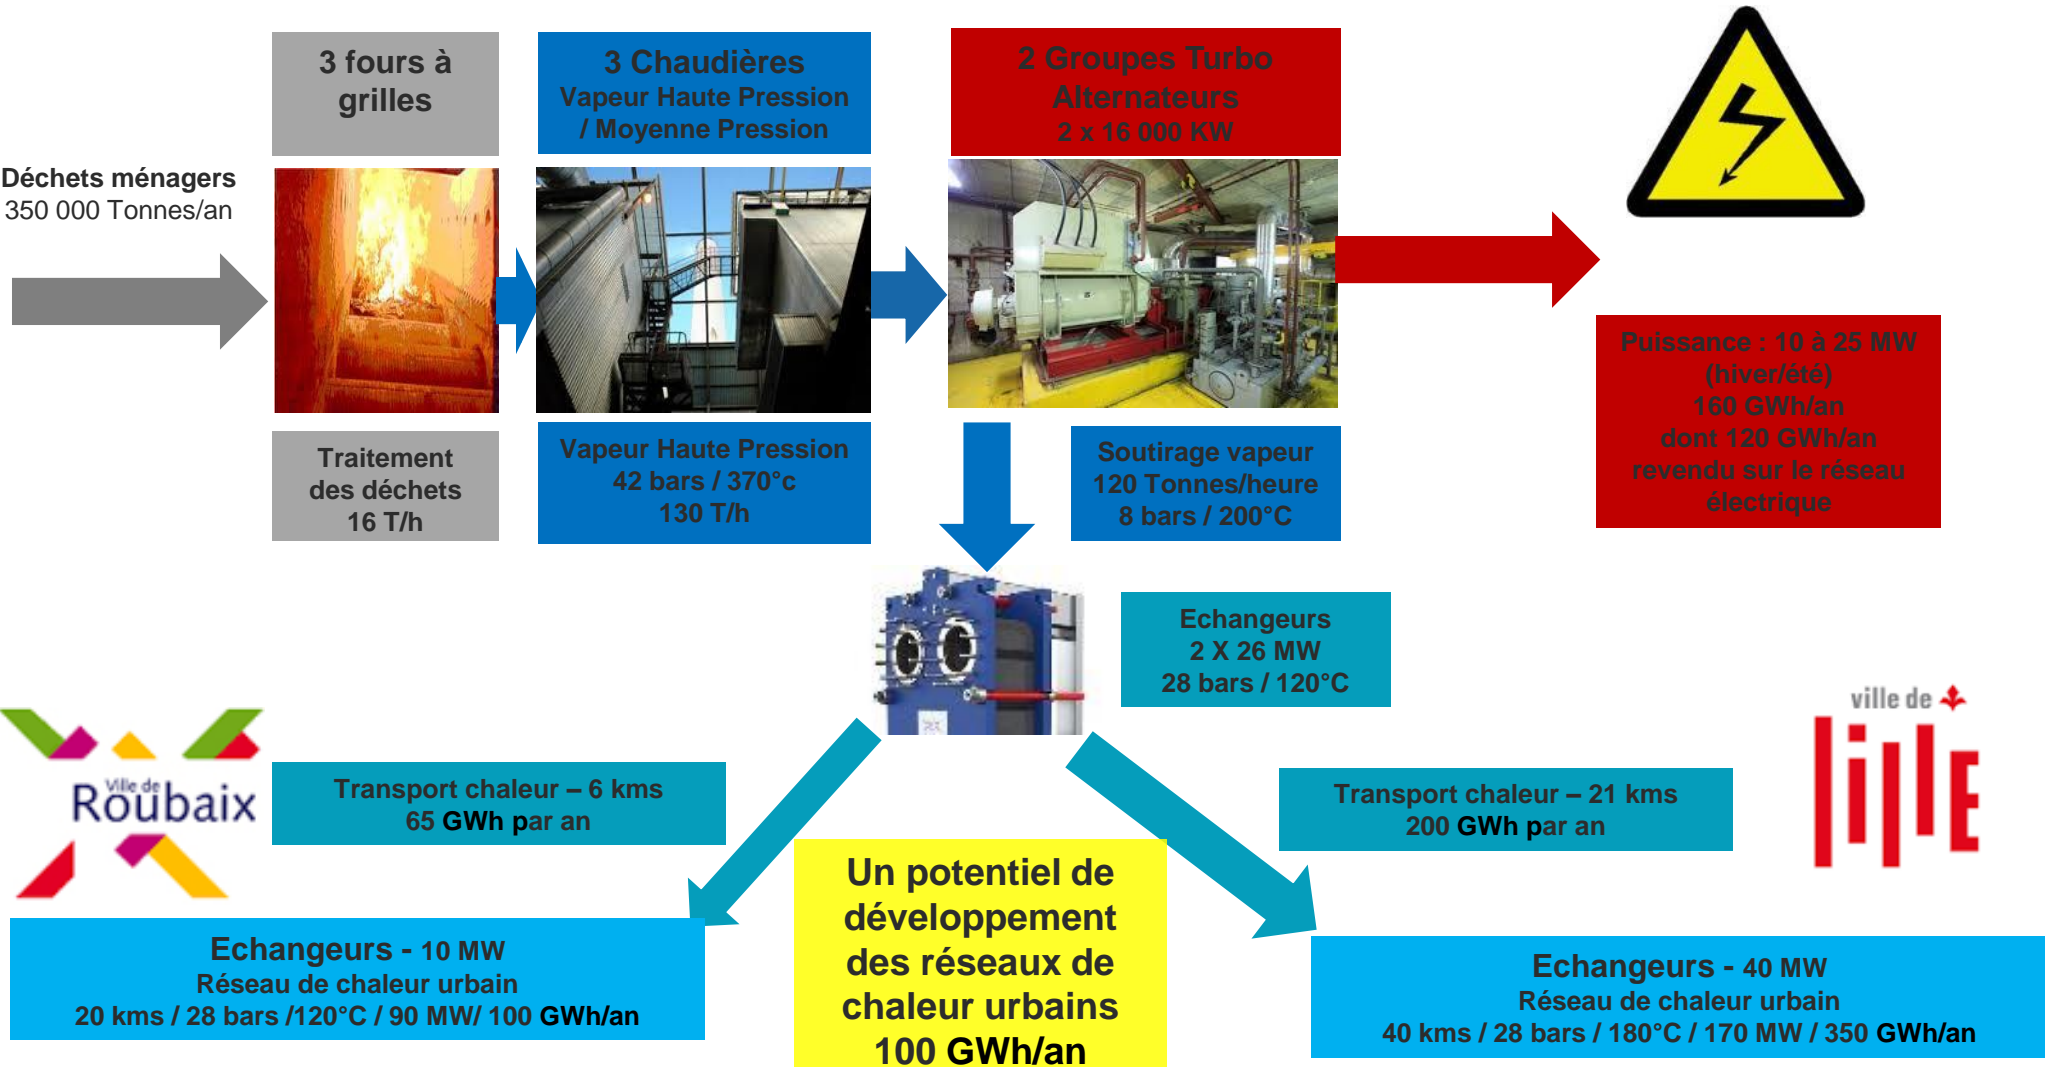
Déchets ménagers
350 000 Tonnes/an

3 fours à grilles

Traitement des déchets
16 T/h

3 Chaudières
Vapeur Haute Pression / Moyenne Pression

Vapeur Haute Pression
42 bars / 370°c
130 T/h

2 Groupes Turbo Alternateurs
2 x 16 000 KW

Soutirage vapeur
120 Tonnes/heure
8 bars / 200°C

Puissance : 10 à 25 MW (hiver/été)
160 GWh/an
dont 120 GWh/an revendu sur le réseau électrique

Echangeurs
2 X 26 MW
28 bars / 120°C

Ville de Roubaix

Transport chaleur – 6 kms
65 GWh par an

Transport chaleur – 21 kms
200 GWh par an

ville de lille

Echangeurs - 10 MW
Réseau de chaleur urbain
20 kms / 28 bars /120°C / 90 MW/ 100 GWh/an

Un potentiel de développement des réseaux de chaleur urbains
100 GWh/an

Echangeurs - 40 MW
Réseau de chaleur urbain
40 kms / 28 bars / 180°C / 170 MW / 350 GWh/an